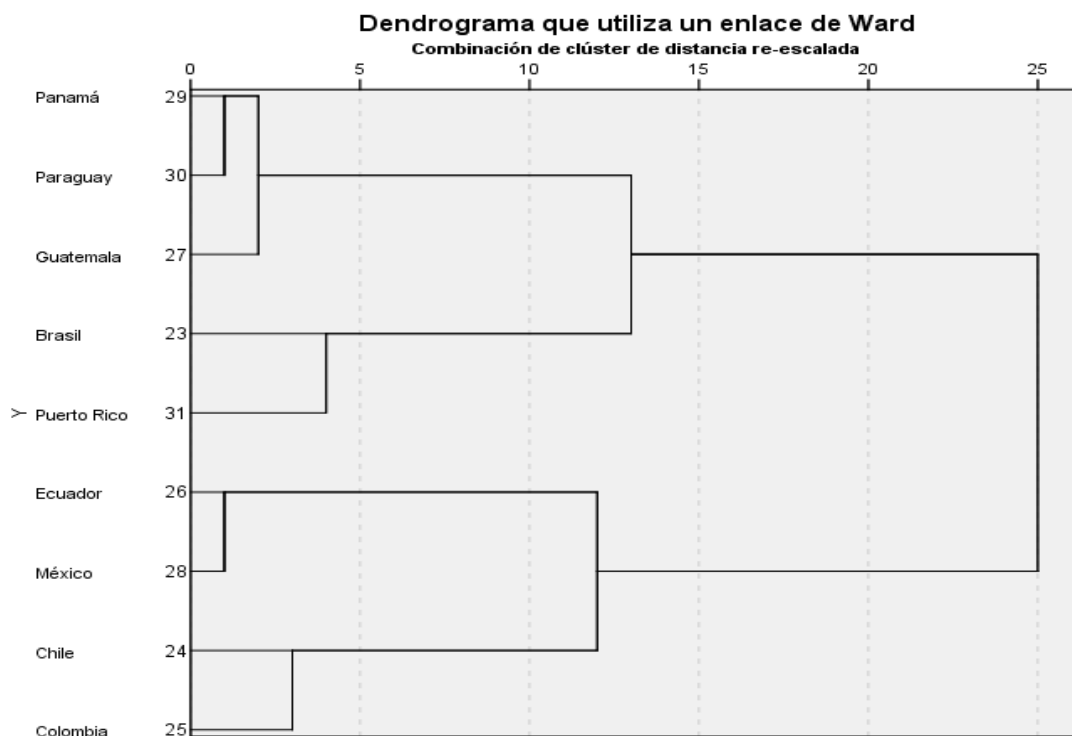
Dendrograma que utiliza un enlace de Ward
Combinación de clúster de distancia re-escalada

0 5 10 15 20 25

Panamá 29
Paraguay 30
Guatemala 27
Brasil 23
Y Puerto Rico 31
Ecuador 26
México 28
Chile 24
Colombia 25